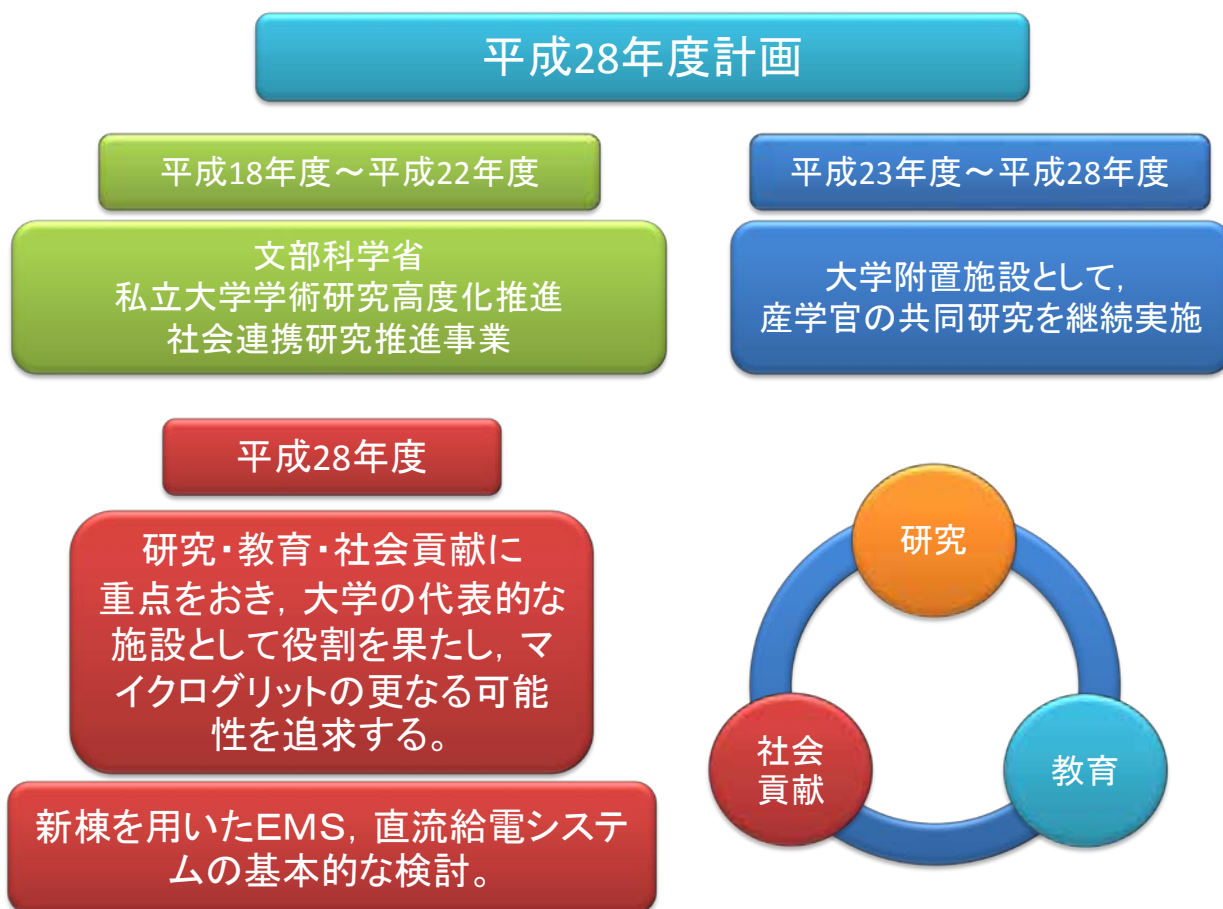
平成28年度計画

平成18年度～平成22年度

文部科学省
私立大学学術研究高度化推進
社会連携研究推進事業

平成23年度～平成28年度

大学附置施設として，
産学官の共同研究を継続実施

平成28年度

研究・教育・社会貢献に重点をおき，大学の代表的な施設として役割を果たし，マイクログリットの更なる可能性を追求する。

新棟を用いたEMS，直流給電システムの基本的な検討。

研究

社会貢献

教育